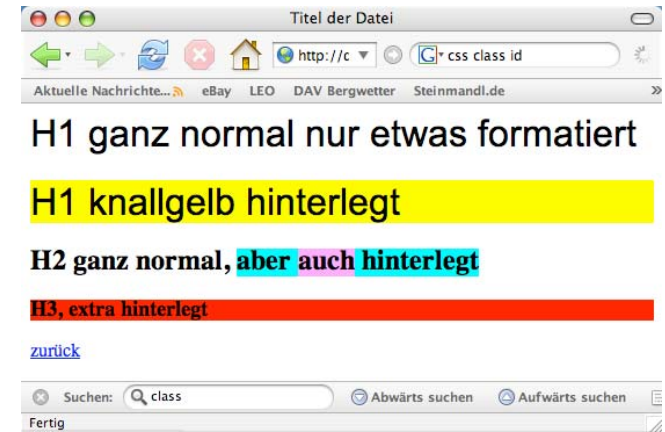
Titel der Datei

http://c

css class id

Aktuelle Nachrichte... eBay LEO DAV Bergwetter Steinmandl.de »

H1 ganz normal nur etwas formatiert

H1 knallgelb hinterlegt

H2 ganz normal, aber auch hinterlegt

H3, extra hinterlegt

zurück

Suchen: class Abwärts suchen Aufwärts suchen

Fertig